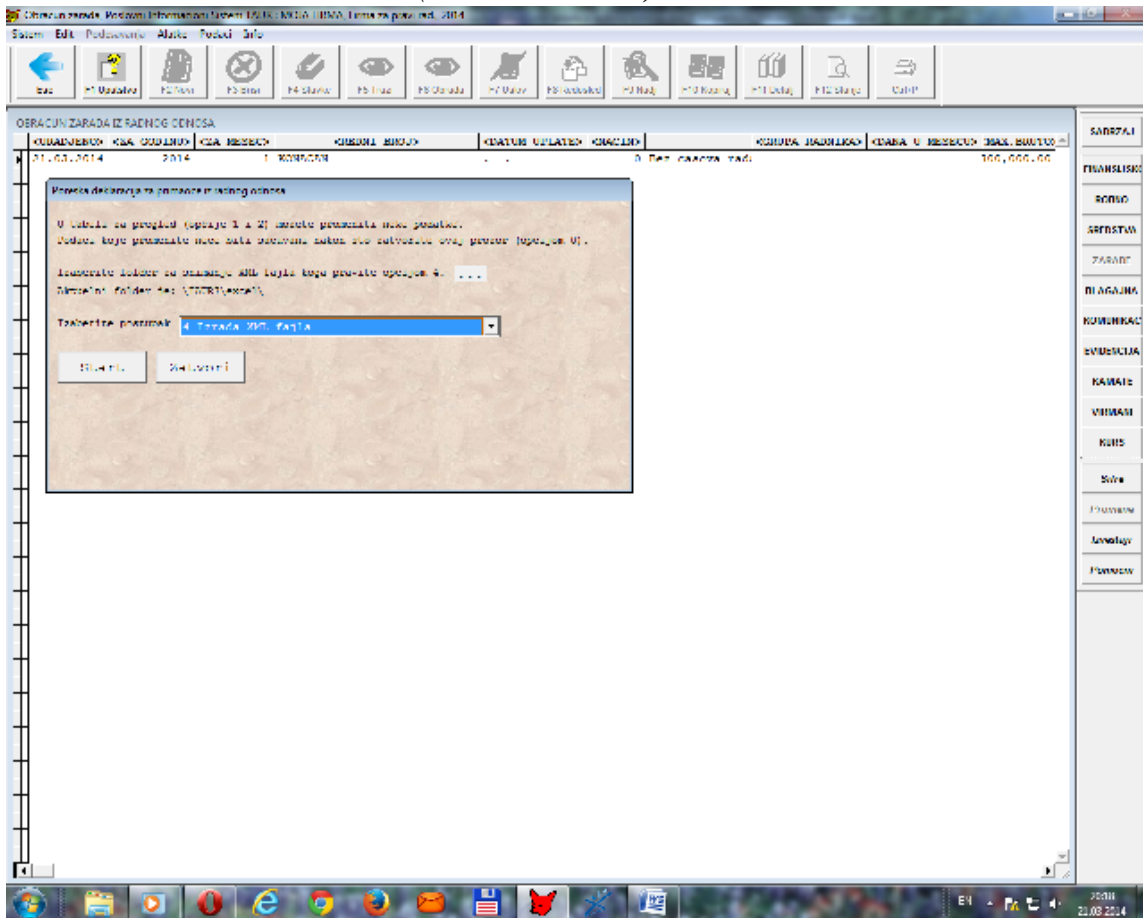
Obracun zarada Poslovni Informacioni Sistem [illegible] Firma za prov. red. 2014

Sistem Edit Podesavanje Alatke Podaci Info

Esc F1 Uputstvo F2 Novi F3 Brisi F4 Izmeni F5 Trazi F6 Zarada F7 Unos F8 Izvestaj F9 Nadj F10 Rucno F11 Detalj F12 Stampa Ctrl+P

OBRACUN ZARADA IZ RADNOG ODNOSA

<OBRADJENO> <ZA GODINU> <ZA MESEC> <REDNI BROJ> <DATUM UPLATE> <NACIN> <GRUPA RADNIKA> <DANA U MESECU> MAX.BRUTO

21.03.2014 2014 1 KONACAN . . 0 Bez naknade rad. 300,000.00

Poreska deklaracija za primanja iz radnog odnosa

U tabeli za pregled (opcije 1 i 2) mozete promeniti neke podatke. Podaci koje promenite nece biti sacuvani nakon sto zatvorite ovaj prozor (opcijom 0).

Izaberite folder za snimanje XML fajla koga pravite opcijom 4. ...
Aktuelni folder je: \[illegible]\

Izaberite postupak 4 Izrada XML fajla

Start Zatvori

SADRZAJ
FINANSIJSKO
ROBNO
SREDSTVA
ZARADE
BLAGAJNA
KOMUNIKAC
EVIDENCIJA
KAMATE
VIRMANI
KURS
Svi
Promena
Katalog
Pomocni

EN 20:11 21.03.2014